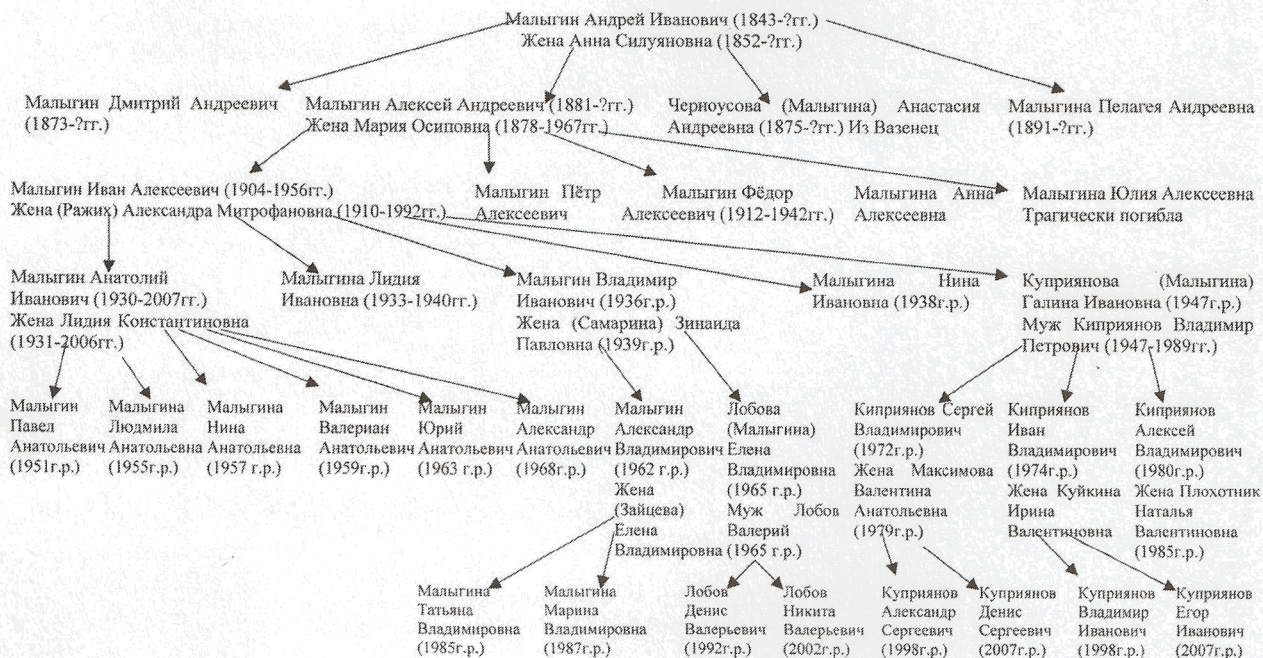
Малыгин Андрей Иванович (1843-?гг.)
Жена Анна Силуяновна (1852-?гг.)

Малыгин Дмитрий Андреевич (1873-?гг.)

Малыгин Алексей Андреевич (1881-?гг.)
Жена Мария Осиповна (1878-1967гг.)

Черноусова (Малыгина) Анастасия Андреевна (1875-?гг.) Из Вазенец

Малыгина Пелагея Андреевна (1891-?гг.)

Малыгин Иван Алексеевич (1904-1956гг.)
Жена (Ражих) Александра Митрофановна (1910-1992гг.)

Малыгин Пётр Алексеевич

Малыгин Фёдор Алексеевич (1912-1942гг.)

Малыгина Анна Алексеевна

Малыгина Юлия Алексеевна Трагически погибла

Малыгин Анатолий Иванович (1930-2007гг.)
Жена Лидия Константиновна (1931-2006гг.)

Малыгина Лидия Ивановна (1933-1940гг.)

Малыгин Владимир Иванович (1936г.р.)
Жена (Самарина) Зинаида Павловна (1939г.р.)

Малыгина Нина Ивановна (1938г.р.)

Куприянова (Малыгина) Галина Ивановна (1947г.р.)
Муж Куприянов Владимир Петрович (1947-1989гг.)

Малыгин Павел Анатольевич (1951г.р.)

Малыгина Людмила Анатольевна (1955г.р.)

Малыгина Нина Анатольевна (1957 г.р.)

Малыгин Валериан Анатольевич (1959г.р.)

Малыгин Юрий Анатольевич (1963 г.р.)

Малыгин Александр Анатольевич (1968г.р.)

Малыгин Александр Владимирович (1962 г.р.)
Жена (Зайцева) Елена Владимировна (1965 г.р.)

Лобова (Малыгина) Елена Владимировна (1965 г.р.)
Муж Лобов Валерий

Куприянов Сергей Владимирович (1972г.р.)
Жена Максимова Валентина Анатольевна (1979г.р.)

Куприянов Иван Владимирович (1974г.р.)
Жена Куйкина Ирина Валентиновна

Куприянов Алексей Владимирович (1980г.р.)
Жена Плохотник Наталья Валентиновна (1985г.р.)

Малыгина Татьяна Владимировна (1985г.р.)

Малыгина Марина Владимировна (1987г.р.)

Лобов Денис Валерьевич (1992г.р.)

Лобов Никита Валерьевич (2002г.р.)

Куприянов Александр Сергеевич (1998г.р.)

Куприянов Денис Сергеевич (2007г.р.)

Куприянов Владимир Иванович (1998г.р.)

Куприянов Егор Иванович (2007г.р.)